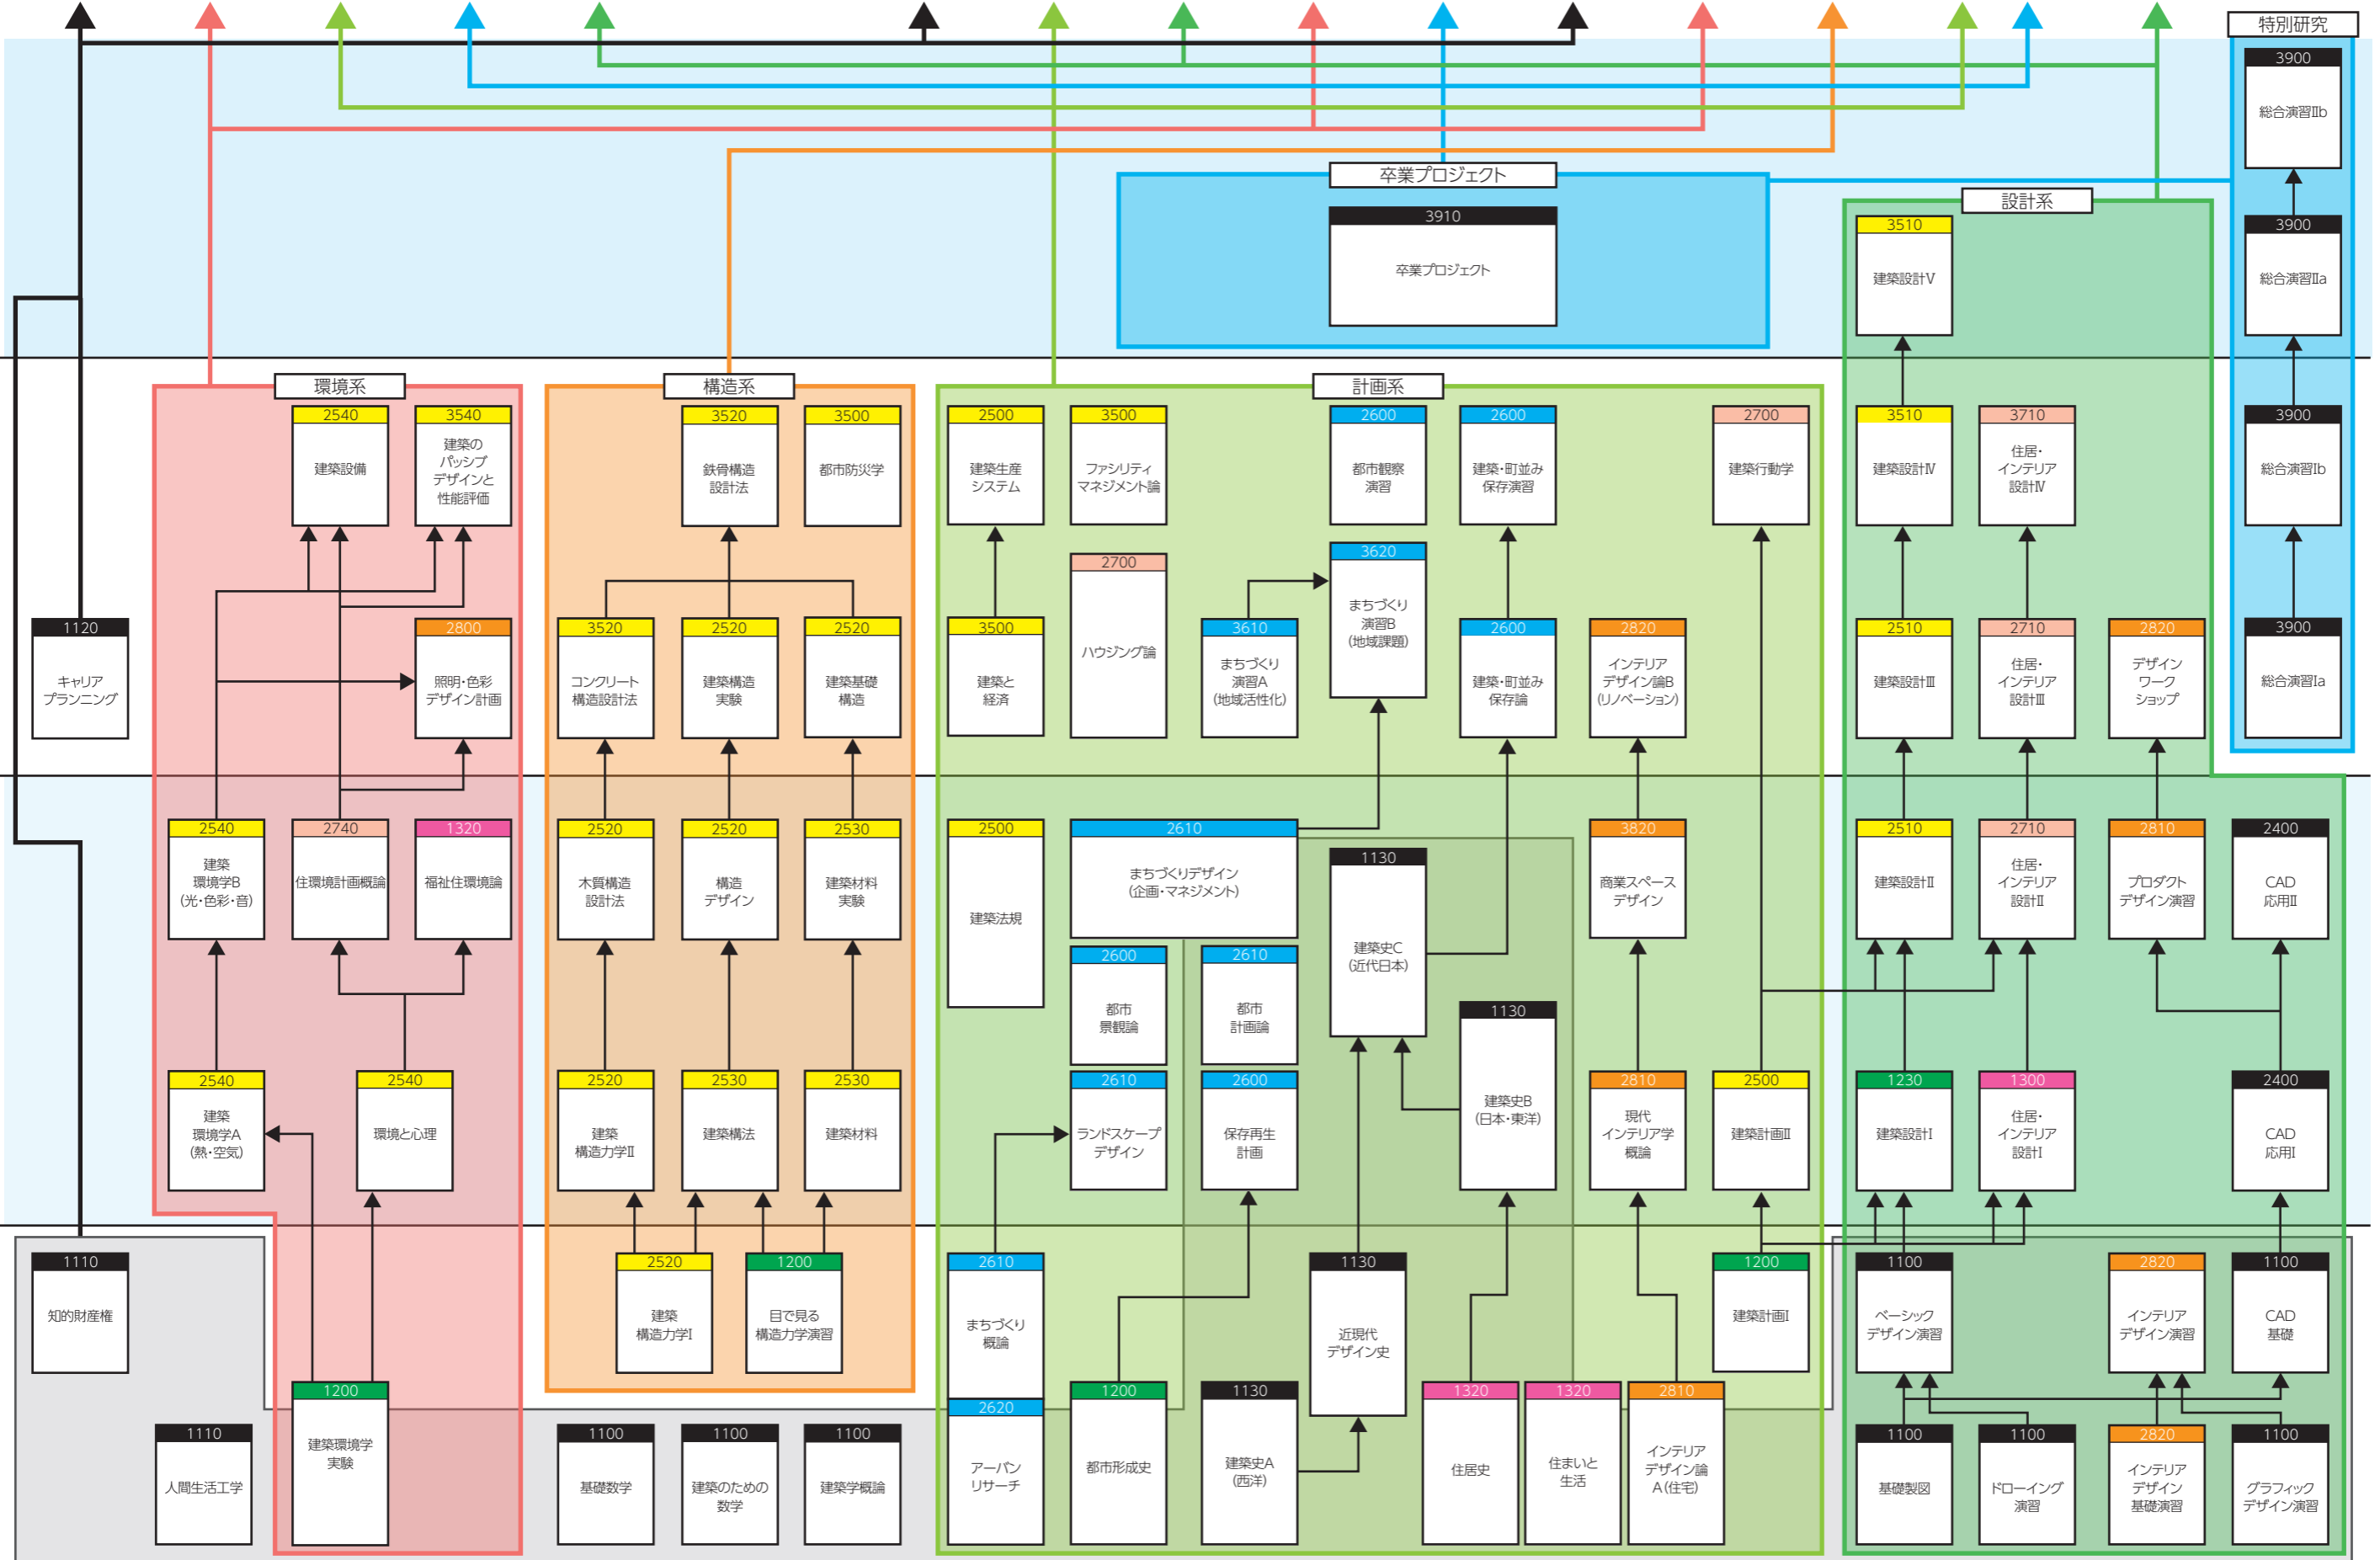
特別研究
3900
総合演習IIb
3900
総合演習IIa
3900
総合演習Ib
3900
総合演習Ia

卒業プロジェクト
3910
卒業プロジェクト

設計系
3510
建築設計V
3510
建築設計IV
3710
住居・インテリア設計IV
2510
建築設計III
2710
住居・インテリア設計III
2820
デザインワークショップ
2510
建築設計II
2710
住居・インテリア設計II
2810
プロダクトデザイン演習
2400
CAD応用II
1230
建築設計I
1300
住居・インテリア設計I
2400
CAD応用I
1100
ベーシックデザイン演習
2820
インテリアデザイン演習
1100
CAD基礎
1100
基礎製図
1100
ドローイング演習
2820
インテリアデザイン基礎演習
1100
グラフィックデザイン演習

環境系
2540
建築設備
3540
建築のパッシブデザインと性能評価
2800
照明・色彩デザイン計画
2540
建築環境学B(光・色彩・音)
2740
住環境計画概論
1320
福祉住環境論
2540
建築環境学A(熱・空気)
2540
環境と心理
1200
建築環境学実験

構造系
3520
鉄骨構造設計法
3500
都市防災学
3520
コンクリート構造設計法
2520
建築構造実験
2520
建築基礎構造
2520
木質構造設計法
2520
構造デザイン
2530
建築材料実験
2520
建築構造力学II
2530
建築構法
2530
建築材料
2520
建築構造力学I
1200
目で見る構造力学演習

計画系
2500
建築生産システム
3500
ファシリティマネジメント論
2600
都市観察演習
2600
建築・町並み保存演習
2700
建築行動学
2700
ハウジング論
3620
まちづくり演習B(地域課題)
3500
建築と経済
3610
まちづくり演習A(地域活性化)
2600
建築・町並み保存論
2820
インテリアデザイン論B(リノベーション)
2500
建築法規
2610
まちづくりデザイン(企画・マネジメント)
1130
建築史C(近代日本)
3820
商業スペースデザイン
2600
都市景観論
2610
都市計画論
1130
建築史B(日本・東洋)
2610
ランドスケープデザイン
2600
保存再生計画
2810
現代インテリア学概論
2500
建築計画II
2610
まちづくり概論
1130
近現代デザイン史
1200
建築計画I
2620
アーバンリサーチ
1200
都市形成史
1130
建築史A(西洋)
1320
住居史
1320
住まいと生活
2810
インテリアデザイン論A(住宅)

1120
キャリアプランニング
1110
知的財産権
1110
人間生活工学
1100
基礎数学
1100
建築のための数学
1100
建築学概論